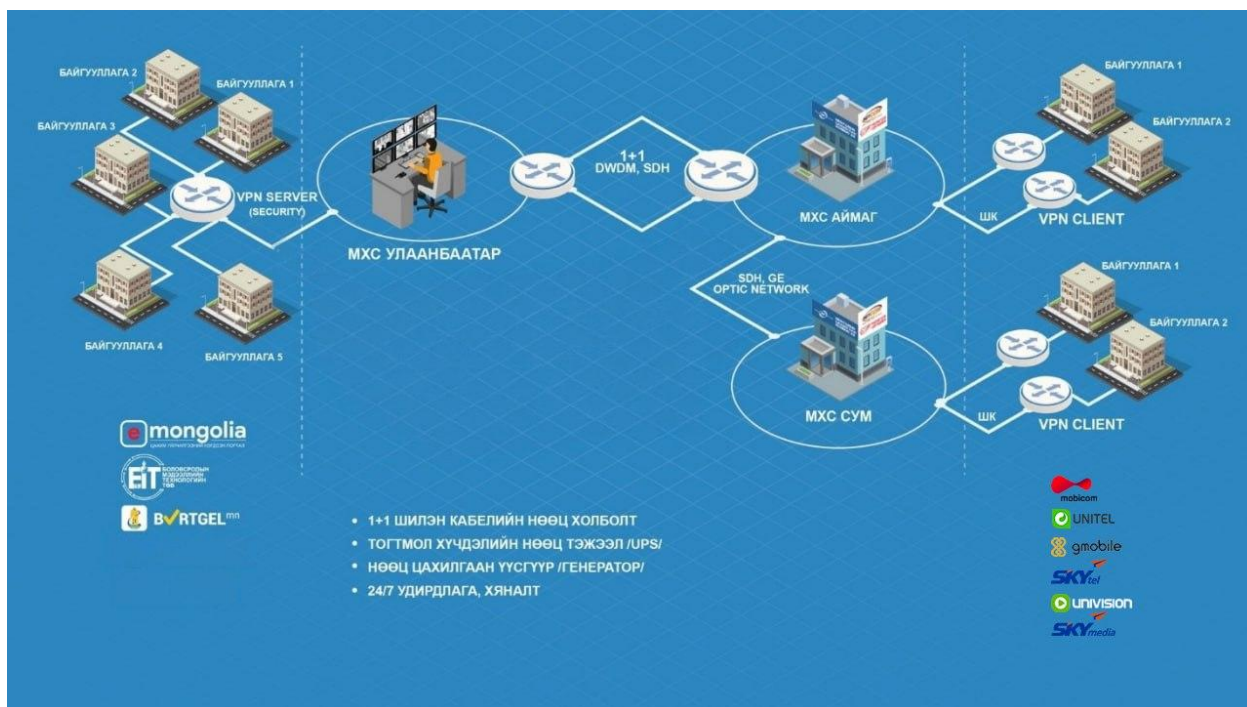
БАЙГУУЛЛАГА 2
БАЙГУУЛЛАГА 1
БАЙГУУЛЛАГА 3
VPN SERVER (SECURITY)
БАЙГУУЛЛАГА 4
БАЙГУУЛЛАГА 5

МХС УЛААНБААТАР

1+1
DWDM, SDH

МХС АЙМАГ

SDH, GE
OPTIC NETWORK

МХС СУМ

БАЙГУУЛЛАГА 1
БАЙГУУЛЛАГА 2
ШК
VPN CLIENT

БАЙГУУЛЛАГА 1
БАЙГУУЛЛАГА 2
ШК
VPN CLIENT

e mongolia
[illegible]

EIT
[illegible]

BVRTGEL mn

• 1+1 ШИЛЭН КАБЕЛИЙН НӨӨЦ ХОЛБОЛТ
• ТОГТМОЛ ХҮЧДЭЛИЙН НӨӨЦ ТЭЖЭЭЛ /UPS/
• НӨӨЦ ЦАХИЛГААН ҮҮСГҮҮР /ГЕНЕРАТОР/
• 24/7 УДИРДЛАГА, ХЯНАЛТ

mobicom
UNITEL
gmobile
SKYtel
univision
SKYmedia